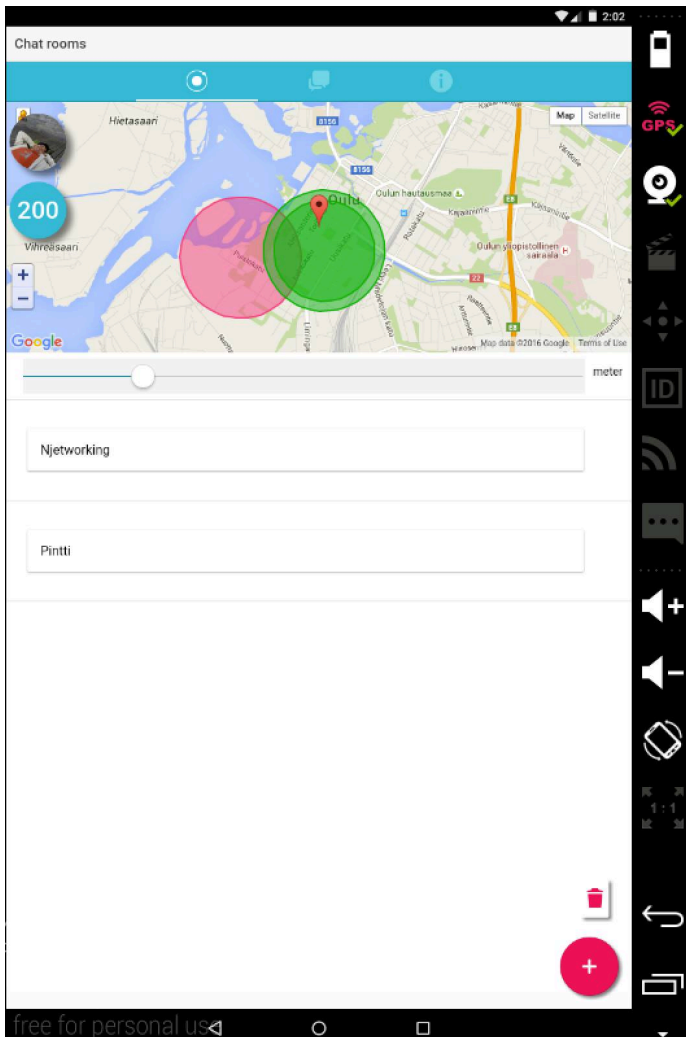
2:02

Chat rooms

Hietasaari
8156
8156
Oulu
Oulun hautausmaa
Kajaanintie
Oulun yliopistollinen sairaala
Vihreäsaari
22
200
Map
Satellite
+
−
Google
Map data ©2016 Google Terms of Use

meter

Njetworking

Pintti

+

GPS
ID
1:1

free for personal us